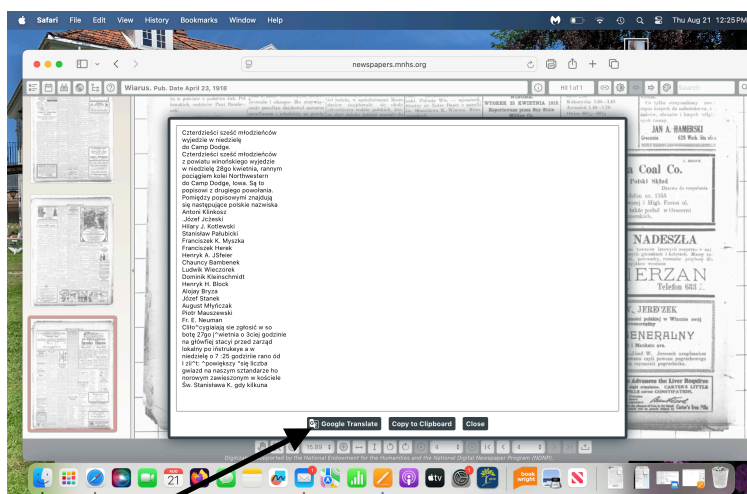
Safari File Edit View History Bookmarks Window Help

Thu Aug 21 12:25 PM

newspapers.mnhs.org

Wiarus. Pub. Date April 23, 1918

Hit 1 of 1

Czterdzieści sześć młodzieńców wyjedzie w niedzielę do Camp Dodge. Czterdzieści sześć młodzieńców z powiatu winońskiego wyjedzie w niedzielę 28go kwietnia, rannym pociągiem kolei Northwestern do Camp Dodge, Iowa. Są to popisowi z drugiego powołania. Pomiędzy popisowymi znajdują się następujące polskie nazwiska Antoni Klinkosz
Józef Jcżeski
Hilary J. Kotlewski
Stanisław Pałubicki
Franciszek K. Myszka
Franciszek Herek
Henryk A. JSfeier
Chauncy Bambenek
Ludwik Wieczorek
Dominik Kleinschmidt
Henryk H. Block
Alojay Bryza
Józef Stanek
August Młyńczak
Piotr Mauszewski
Fr. E. Neuman
Clilo"cygiającą się zgłosić w so botę 27go j^wietnia o 3ciej godzinie na główfiej stacyi przed zarząd lokalny po instrukaye a w niedzielę o 7 :25 godzinie rano od I zl^t: ^powiększy ^się liczba gwiazd na naszym sztandarze ho norowym zawieszonym w kościele Św. Stanisława K. gdy kilkuna

Google Translate
Copy to Clipboard
Close

JAN A. HAMERSKI
Coal Co.
NADESZŁA
ERZAN
JERZEK
ENERALNY

Digitization supported by the National Endowment for the Humanities and the National Digital Newspaper Program (NDNP).

AUG 21